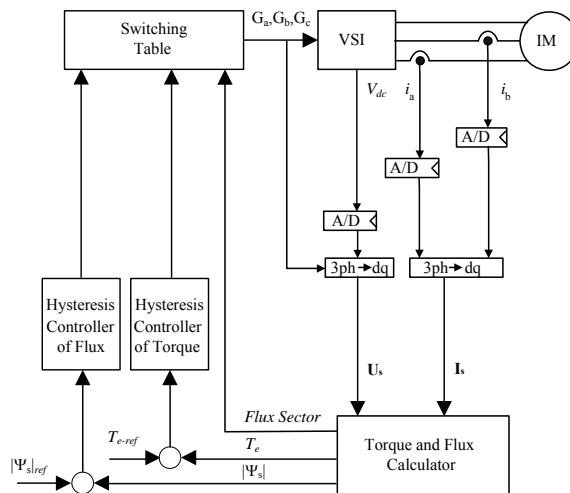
Switching Table

$G_a, G_b, G_c$

VSI

IM

$V_{dc}$

$i_a$

$i_b$

A/D

A/D

A/D

3ph→dq

3ph→dq

Hysteresis Controller of Flux

Hysteresis Controller of Torque

$U_s$

$I_s$

Flux Sector

$T_{e\text{-}ref}$

$T_e$

$|\Psi_s|_{ref}$

$|\Psi_s|$

Torque and Flux Calculator